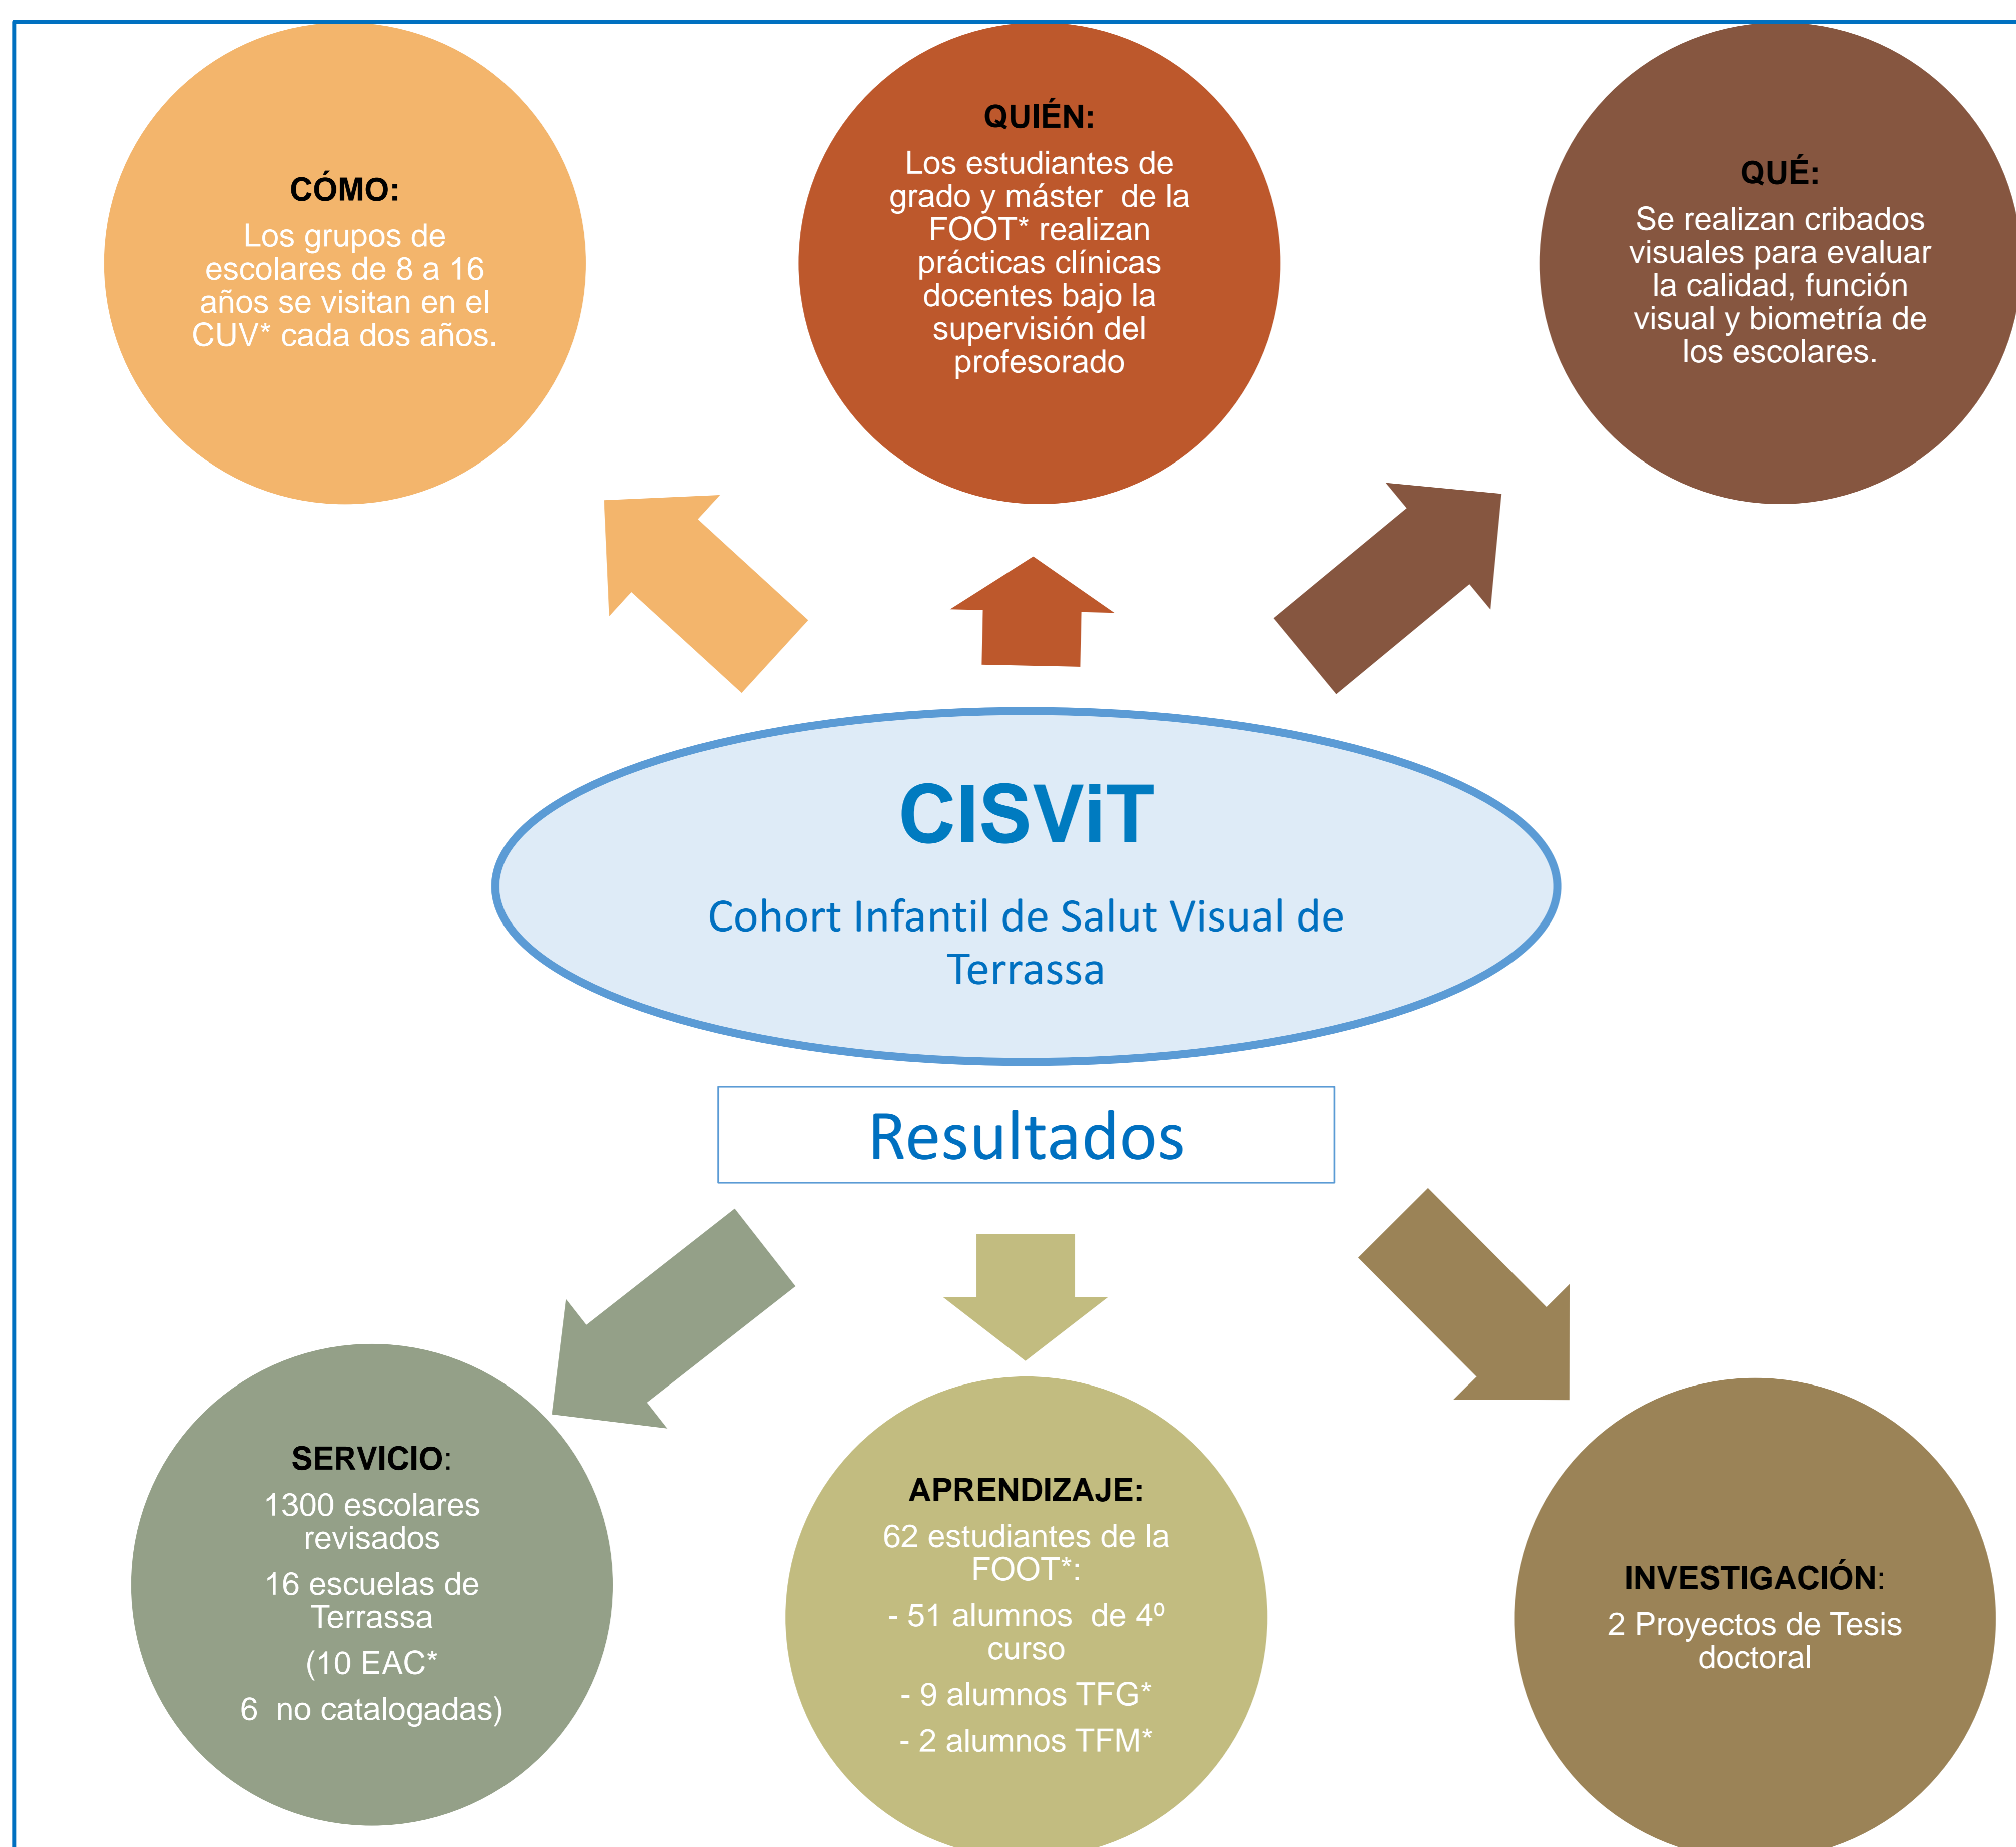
CÓMO:
Los grupos de escolares de 8 a 16 años se visitan en el CUV* cada dos años.

QUIÉN:
Los estudiantes de grado y máster de la FOOT* realizan prácticas clínicas docentes bajo la supervisión del profesorado

QUÉ:
Se realizan cribados visuales para evaluar la calidad, función visual y biometría de los escolares.

CISViT

Cohort Infantil de Salut Visual de Terrassa

Resultados

SERVICIO:
1300 escolares revisados
16 escuelas de Terrassa
(10 EAC*
6 no catalogadas)

APRENDIZAJE:
62 estudiantes de la FOOT*:
- 51 alumnos de 4º curso
- 9 alumnos TFG*
- 2 alumnos TFM*

INVESTIGACIÓN:
2 Proyectos de Tesis doctoral